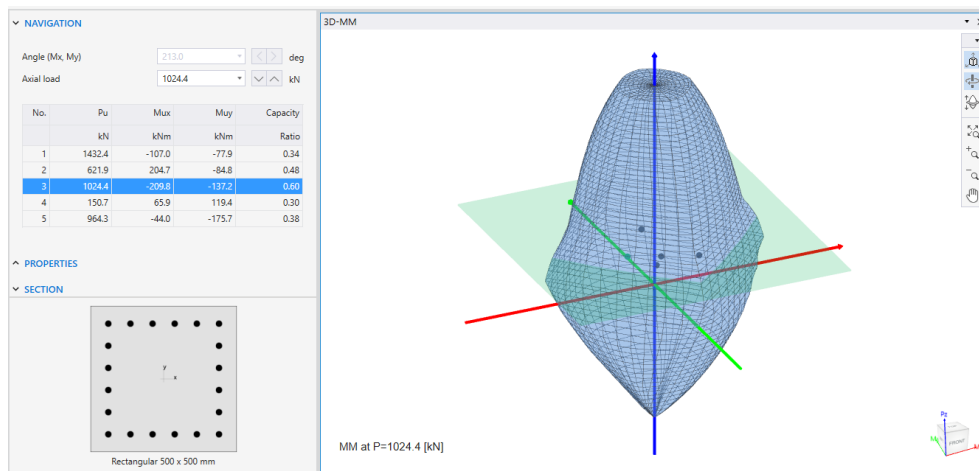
NAVIGATION

Angle (Mx, My) 213.0 deg

Axial load 1024.4 kN

| No. | Pu | Mux | Muy | Capacity |
|---|---|---|---|---|
| | kN | kNm | kNm | Ratio |
| 1 | 1432.4 | -107.0 | -77.9 | 0.34 |
| 2 | 621.9 | 204.7 | -84.8 | 0.48 |
| 3 | 1024.4 | -209.8 | -137.2 | 0.60 |
| 4 | 150.7 | 65.9 | 119.4 | 0.30 |
| 5 | 964.3 | -44.0 | -175.7 | 0.38 |

PROPERTIES

SECTION

y
x

Rectangular 500 x 500 mm

3D-MM

MM at P=1024.4 [kN]

Pz
FRONT